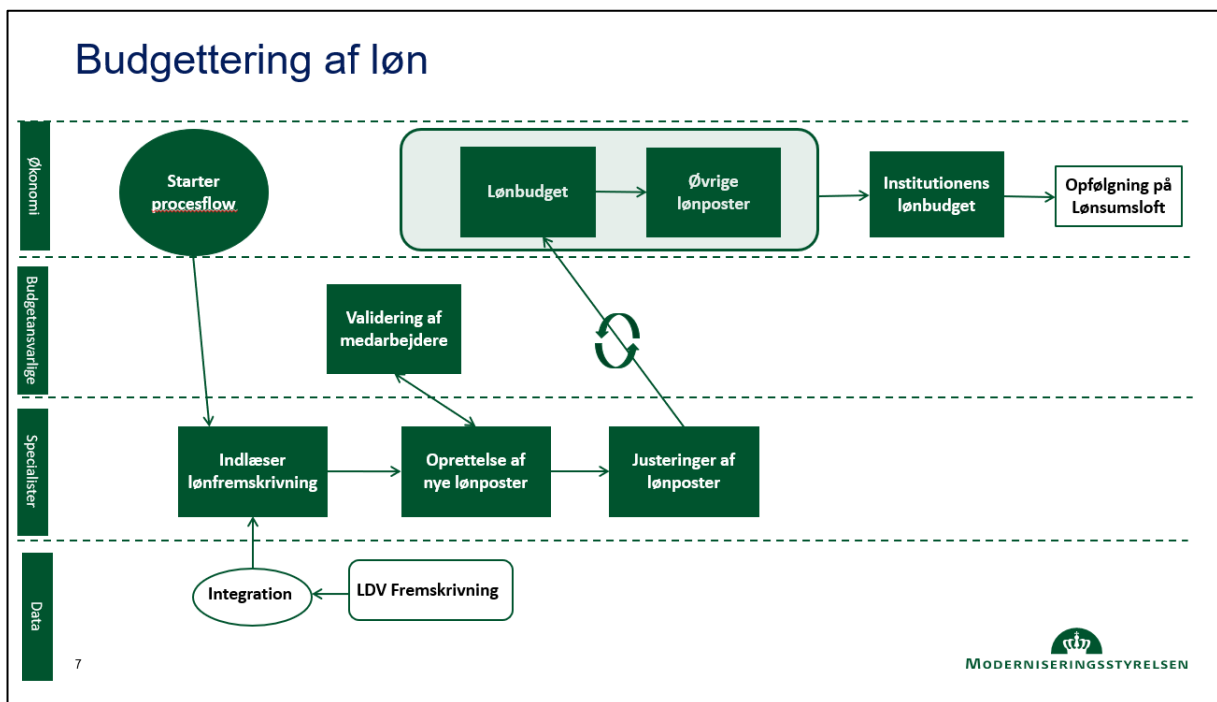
Budgettering af løn

Økonomi

Starter procesflow

Lønbudget

Øvrige lønposter

Institutionens lønbudget

Opfølgning på Lønsumsloft

Budgetansvarlige

Validering af medarbejdere

Specialister

Indlæser lønfremskrivning

Oprettelse af nye lønposter

Justeringer af lønposter

Data

Integration

LDV Fremskrivning

7

MODERNISERINGSSTYRELSEN